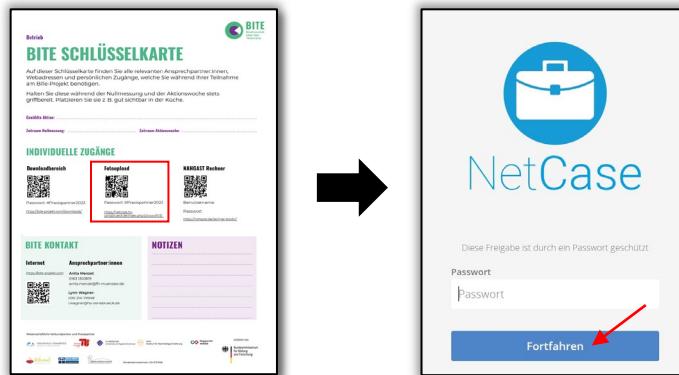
Betrieb

BITE

BITE SCHLÜSSELKARTE

Auf dieser Schlüsselkarte finden Sie alle relevanten Ansprechpartner:innen, Webadressen und persönlichen Zugänge, welche Sie während Ihrer Teilnahme am Bite-Projekt benötigen.

Halten Sie diese während der Nullmessung und der Aktionswoche stets griffbereit. Platzieren Sie sie z. B. gut sichtbar in der Küche.

Gewählte Aktion:

Zeitraum Nullmessung:

Zeitraum Aktionswoche:

INDIVIDUELLE ZUGÄNGE

Downloadbereich

Passwort: #Praxispartner2022

Fotoupload

Passwort: #Praxispartner2022

NAHGAST Rechner

Benutzername:

Passwort:

BITE KONTAKT

Internet

Ansprechpartner:innen

Anita Menzel

Lynn Wagner

NOTIZEN

NetCase

Diese Freigabe ist durch ein Passwort geschützt

Passwort

Passwort

Fortfahren